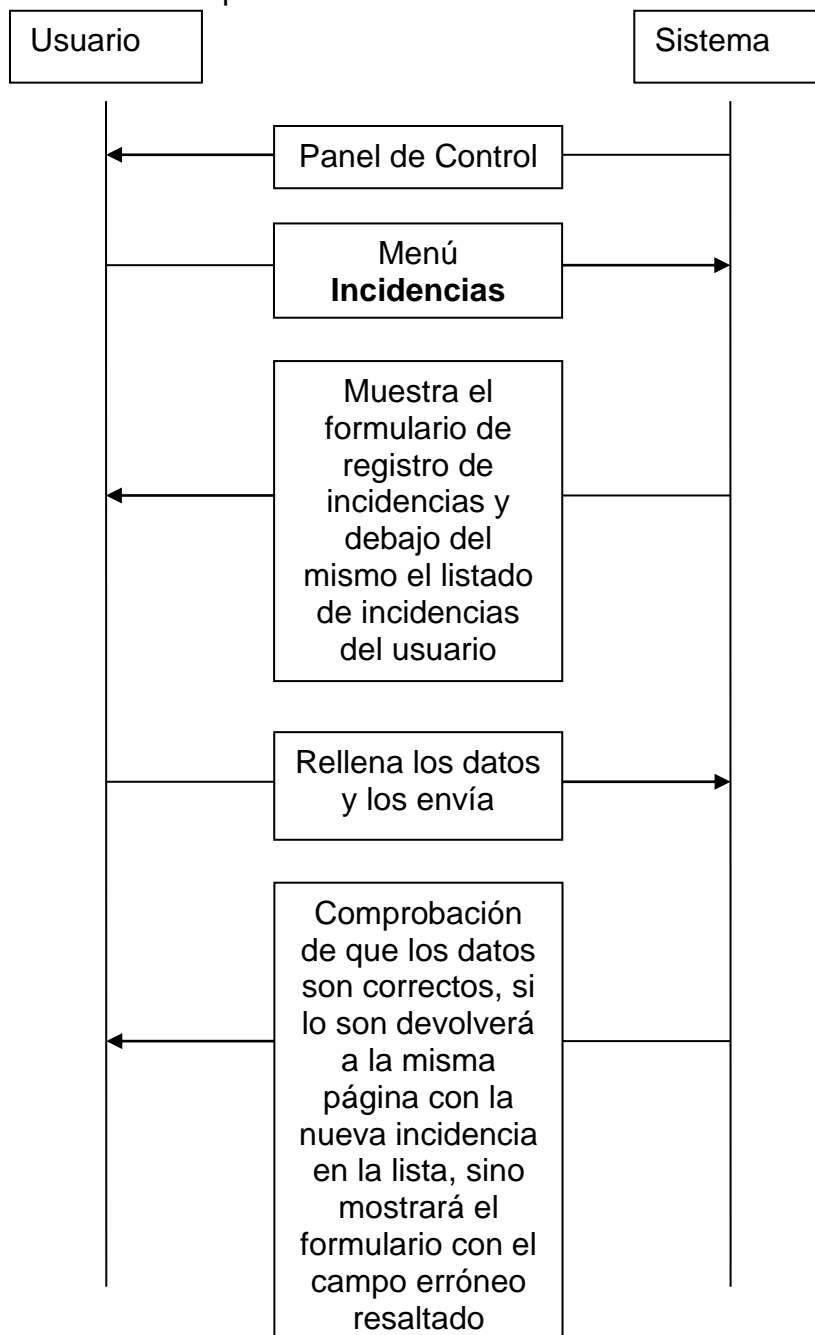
Usuario

Sistema

Panel de Control

Menú **Incidencias**

Muestra el formulario de registro de incidencias y debajo del mismo el listado de incidencias del usuario

Rellena los datos y los envía

Comprobación de que los datos son correctos, si lo son devolverá a la misma página con la nueva incidencia en la lista, sino mostrará el formulario con el campo erróneo resaltado